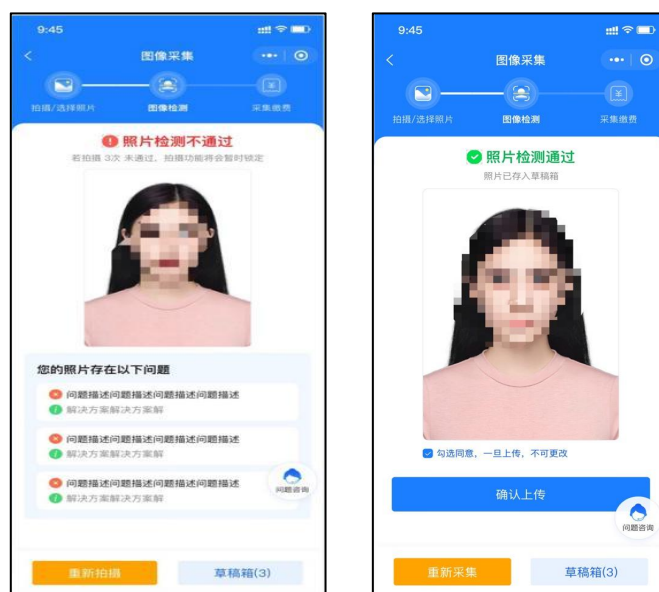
9:45

图像采集

拍摄/选择照片

图像检测

采集缴费

照片检测不通过

若拍摄 3次 未通过，拍摄功能将会暂时锁定

您的照片存在以下问题

问题描述问题描述问题描述问题描述

解决方案解决方案

问题描述问题描述问题描述问题描述

解决方案解决方案

问题描述问题描述问题描述问题描述

解决方案解决方案

问题咨询

重新拍摄

草稿箱(3)

9:45

图像采集

拍摄/选择照片

图像检测

采集缴费

照片检测通过

照片已存入草稿箱

勾选同意，一旦上传，不可更改

确认上传

问题咨询

重新采集

草稿箱(3)